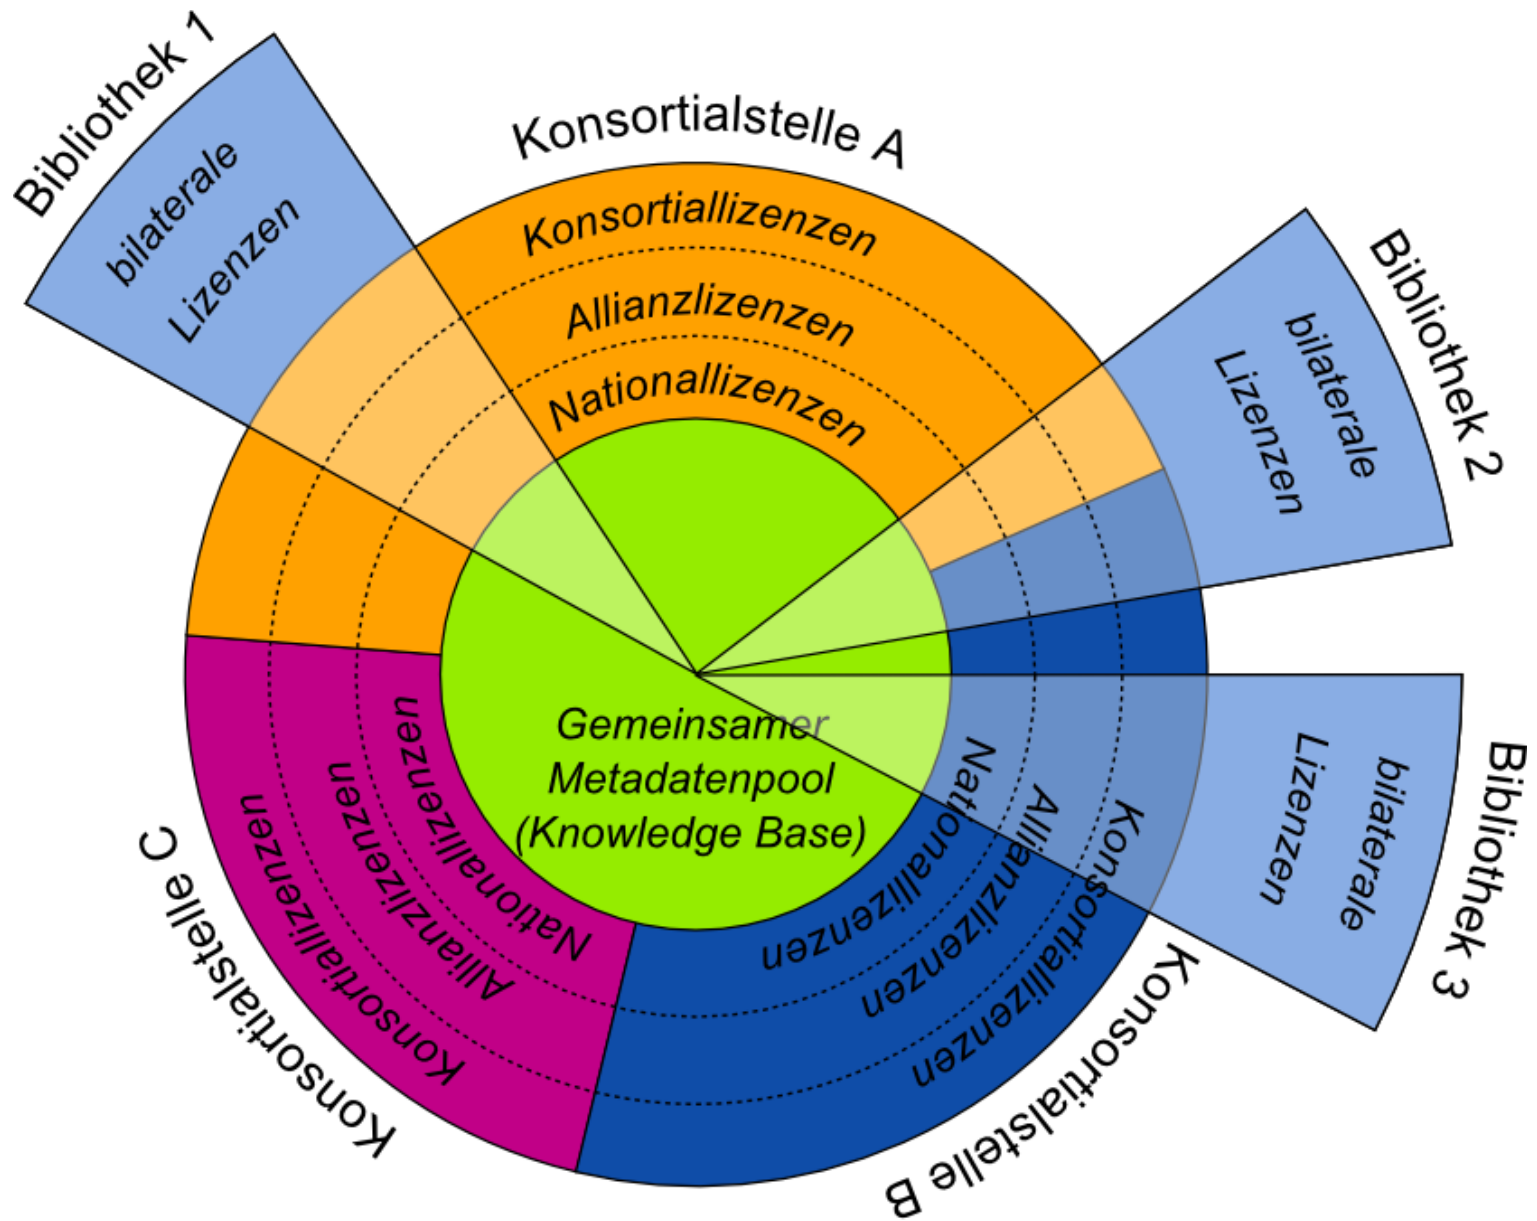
Bibliothek 1

bilaterale Lizenzen

Konsortialstelle A

Konsortiallizenzen

Allianzlizenzen

Nationallizenzen

Bibliothek 2

bilaterale Lizenzen

Gemeinsamer Metadatenpool (Knowledge Base)

Bibliothek 3

bilaterale Lizenzen

Nationallizenzen

Allianzlizenzen

Konsortiallizenzen

Konsortialstelle B

Nationallizenzen

Allianzlizenzen

Konsortiallizenzen

Konsortialstelle C